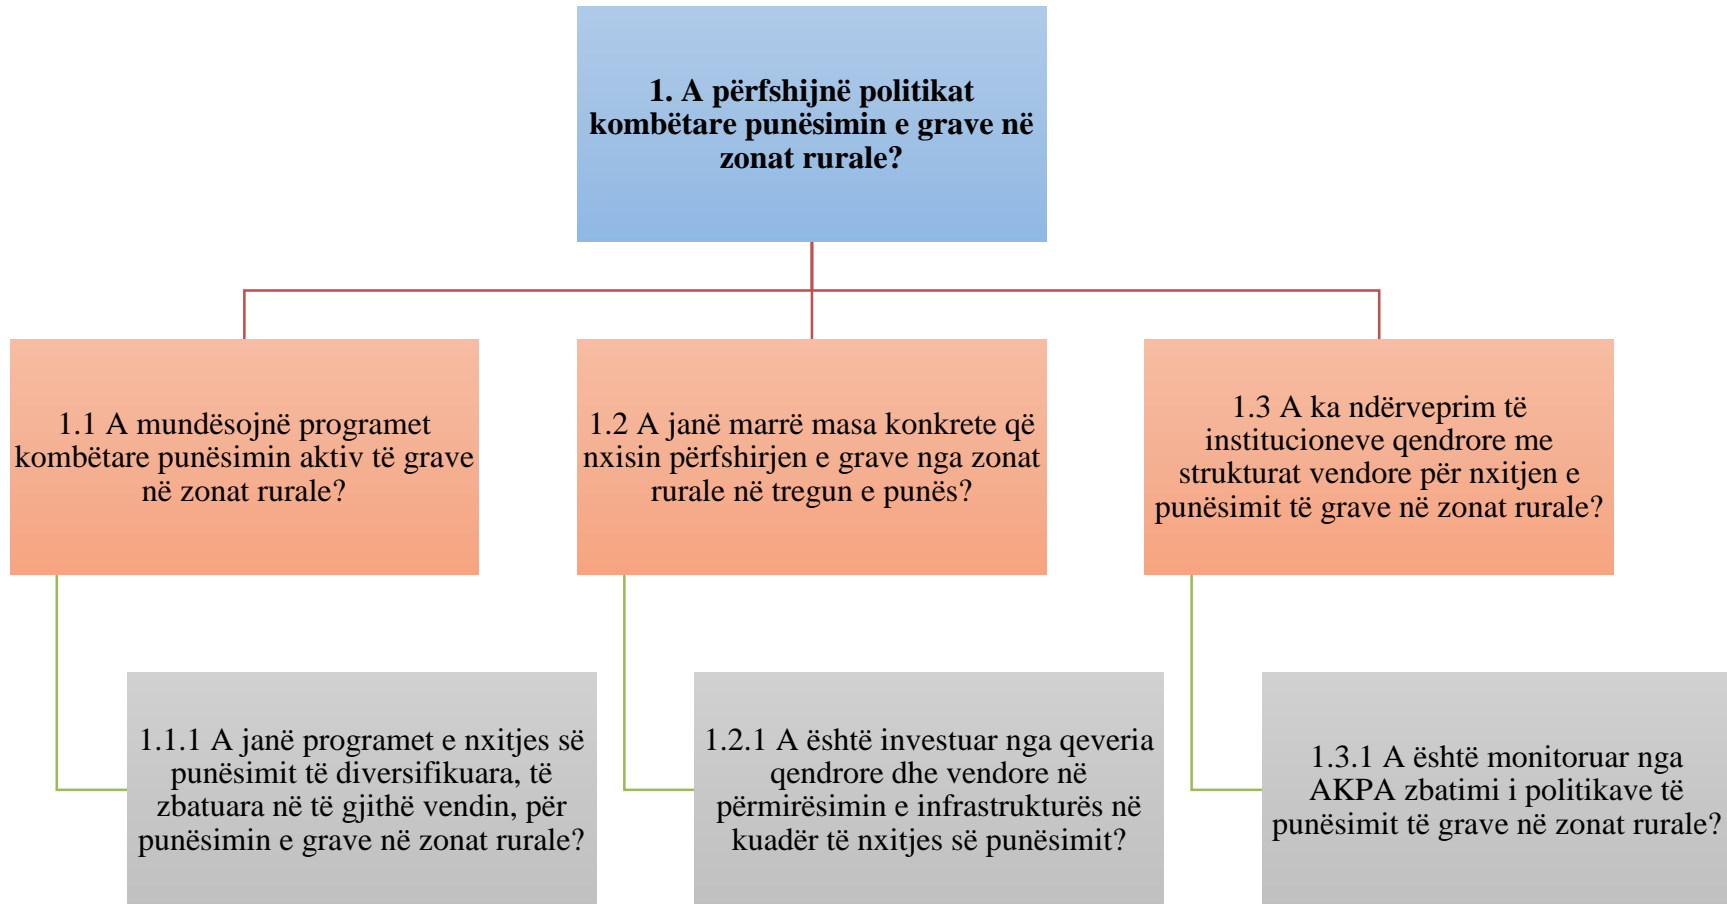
1. A përfshijnë politikat kombëtare punësimin e grave në zonat rurale?

1.1 A mundësojnë programet kombëtare punësimin aktiv të grave në zonat rurale?

1.2 A janë marrë masa konkrete që nxisin përfshirjen e grave nga zonat rurale në tregun e punës?

1.3 A ka ndërveprim të institucioneve qendrore me strukturat vendore për nxitjen e punësimit të grave në zonat rurale?

1.1.1 A janë programet e nxitjes së punësimit të diversifikuara, të zbatuara në të gjithë vendin, për punësimin e grave në zonat rurale?

1.2.1 A është investuar nga qeveria qendrore dhe vendore në përmirësimin e infrastrukturës në kuadër të nxitjes së punësimit?

1.3.1 A është monitoruar nga AKPA zbatimi i politikave të punësimit të grave në zonat rurale?